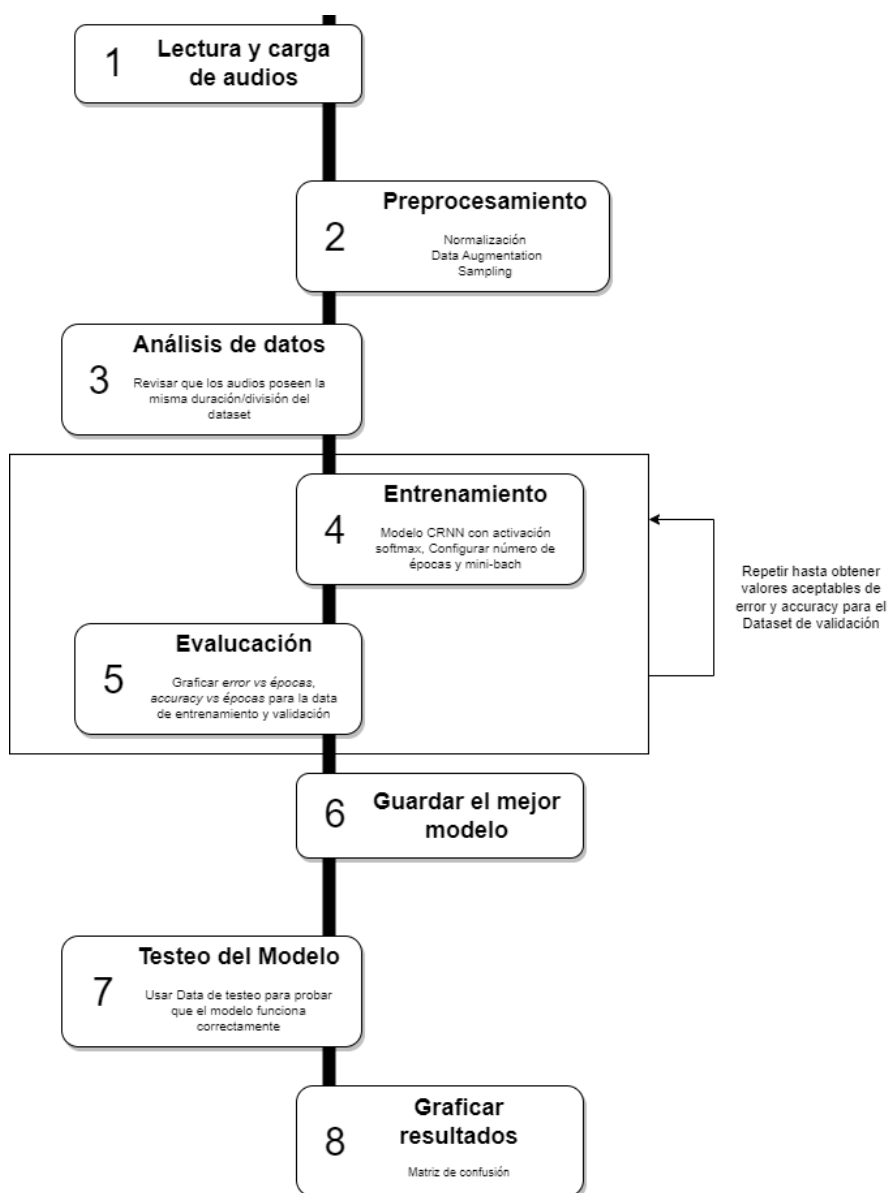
1 Lectura y carga de audios

2 Preprocesamiento

Normalización
Data Augmentation
Sampling

3 Análisis de datos

Revisar que los audios poseen la misma duración/división del dataset

4 Entrenamiento

Modelo CRNN con activación softmax, Configurar número de épocas y mini-bach

Repetir hasta obtener valores aceptables de error y accuracy para el Dataset de validación

5 Evalucación

Graficar error vs épocas, accuracy vs épocas para la data de entrenamiento y validación

6 Guardar el mejor modelo

7 Testeo del Modelo

Usar Data de testeo para probar que el modelo funciona correctamente

8 Graficar resultados

Matriz de confusión